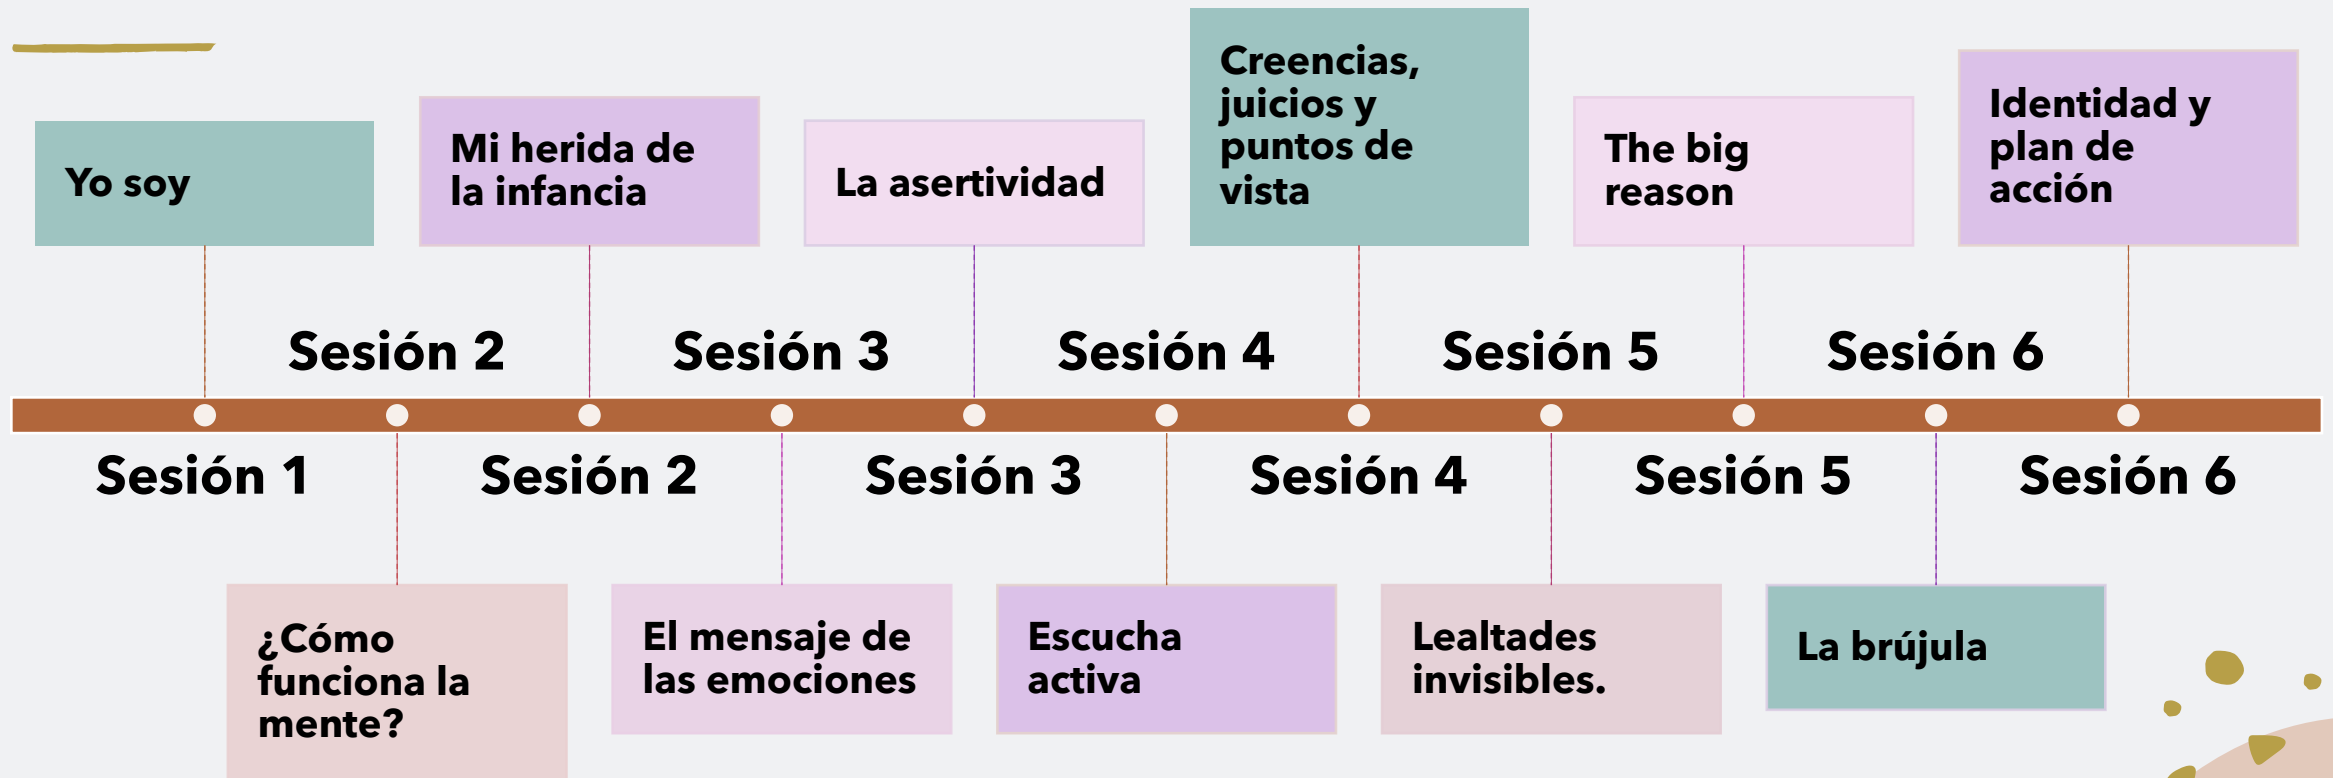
Yo soy

Mi herida de la infancia

La asertividad

Creencias, juicios y puntos de vista

The big reason

Identidad y plan de acción

Sesión 2

Sesión 3

Sesión 4

Sesión 5

Sesión 6

Sesión 1

Sesión 2

Sesión 3

Sesión 4

Sesión 5

Sesión 6

¿Cómo funciona la mente?

El mensaje de las emociones

Escucha activa

Lealtades invisibles.

La brújula